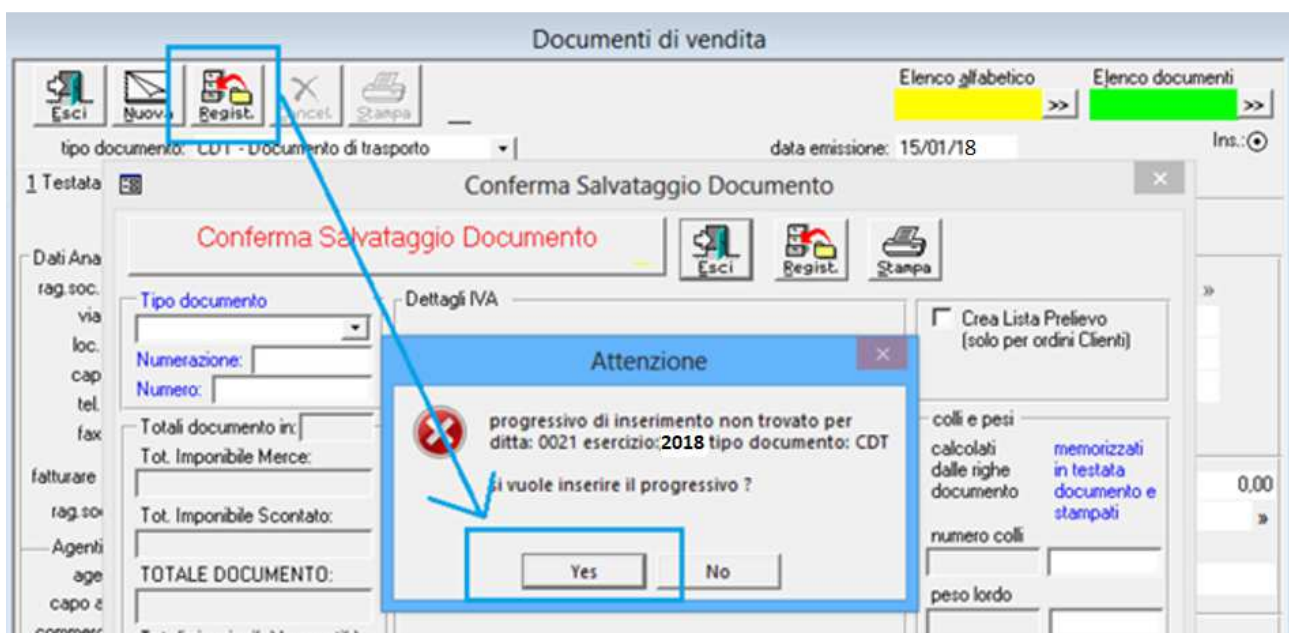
Documenti di vendita

Esci
Nuova
Regist.
Cancel.
Stampa

Elenco alfabetico
>>
Elenco documenti
>>

tipo documento: CDT - Documento di trasporto

data emissione: 15/01/18

Ins.:

1 Testata

Conferma Salvataggio Documento

Conferma Salvataggio Documento

Esci
Regist.
Stampa

Dati Ana
rag.soc.
via
loc.
cap
tel.
fax
fatturare
rag.so
Agenti
age
capo a

Tipo documento
Numerazione:
Numero:

Dettagli IVA

Crea Lista Prelievo (solo per ordini Clienti)

Totali documento in:
Tot. Imponibile Merce:
Tot. Imponibile Scontato:
TOTALE DOCUMENTO:

Attenzione

progressivo di inserimento non trovato per ditta: 0021 esercizio: 2018 tipo documento: CDT

si vuole inserire il progressivo ?

Yes
No

colli e pesi
calcolati dalle righe documento
memorizzati in testata documento e stampati
numero colli
peso lordo

0,00